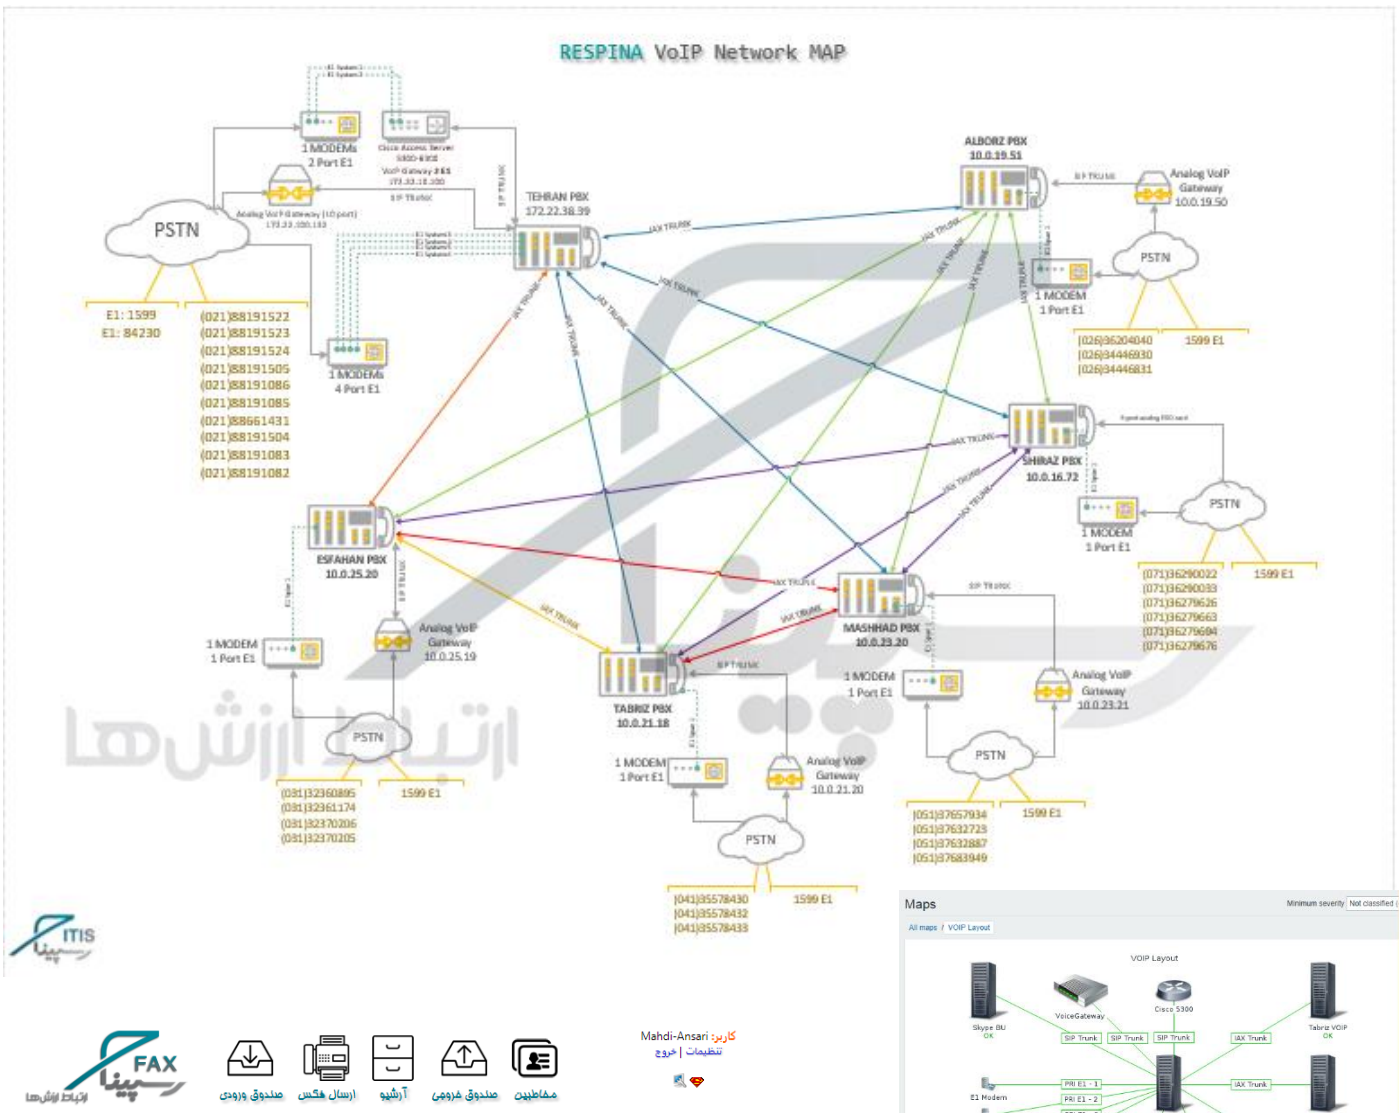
RESPINA VoIP Network MAP

E1 System 1
E1 System 2

1 MODEMs
2 Port E1

Cisco Access Server
5300-E1
VoIP Gateway ##
172.22.18.100

SIP TRUNK

Analog VoIP Gateway (10 port)
172.22.100.110

PSTN

SIP TRUNK

TEHRAN PBX
172.22.38.39

E1 System 1
E1 System 2
E1 System 3
E1 System 4

E1: 1599
E1: 84230

(021)88191522
(021)88191523
(021)88191524
(021)88191505
(021)88191086
(021)88191085
(021)88661431
(021)88191504
(021)88191083
(021)88191082

1 MODEMs
4 Port E1

ALBORZ PBX
10.0.19.51

SIP TRUNK

Analog VoIP Gateway
10.0.19.50

IAX TRUNK

IAX TRUNK

IAX TRUNK

PSTN

1 MODEM
1 Port E1

(026)36204040
(026)34446930
(026)34446831

1599 E1

IAX TRUNK

IAX TRUNK

IAX TRUNK

SHIRAZ PBX
10.0.16.72

IAX TRUNK

IAX TRUNK

1 MODEM
1 Port E1

PSTN

(071)36290022
(071)36290033
(071)36279626
(071)36279663
(071)36279694
(071)36279676

1599 E1

ESFAHAN PBX
10.0.25.20

SIP TRUNK

1 MODEM
1 Port E1

Analog VoIP Gateway
10.0.25.19

IAX TRUNK

IAX TRUNK

MASHHAD PBX
10.0.23.20

SIP TRUNK

IAX TRUNK

SIP TRUNK

TABRIZ PBX
10.0.21.18

1 MODEM
1 Port E1

Analog VoIP Gateway
10.0.23.21

PSTN

(031)32360895
(031)32361174
(031)32370206
(031)32370205

1599 E1

1 MODEM
1 Port E1

Analog VoIP Gateway
10.0.21.20

PSTN

(051)37657934
(051)37632723
(051)37632887
(051)37683949

1599 E1

PSTN

(041)35578430
(041)35578432
(041)35578433

1599 E1

ITIS

ارتباط ارزش‌ها

Maps
Minimum severity Not classified
All maps / VOIP Layout
VOIP Layout
Skype BU
OK
VoiceGateway
Cisco 5300
Tabriz VOIP
OK
SIP Trunk
SIP Trunk
SIP Trunk
IAX Trunk
E1 Modem
PRI E1 - 1
PRI E1 - 2
IAX Trunk

Mahdi-Ansari :کاربر
تنظیمات | خروج

FAX
ارتباط ارزش‌ها

صندوق ورودی
ارسال فکس
آرشیو
صندوق خروجی
مخاطبین